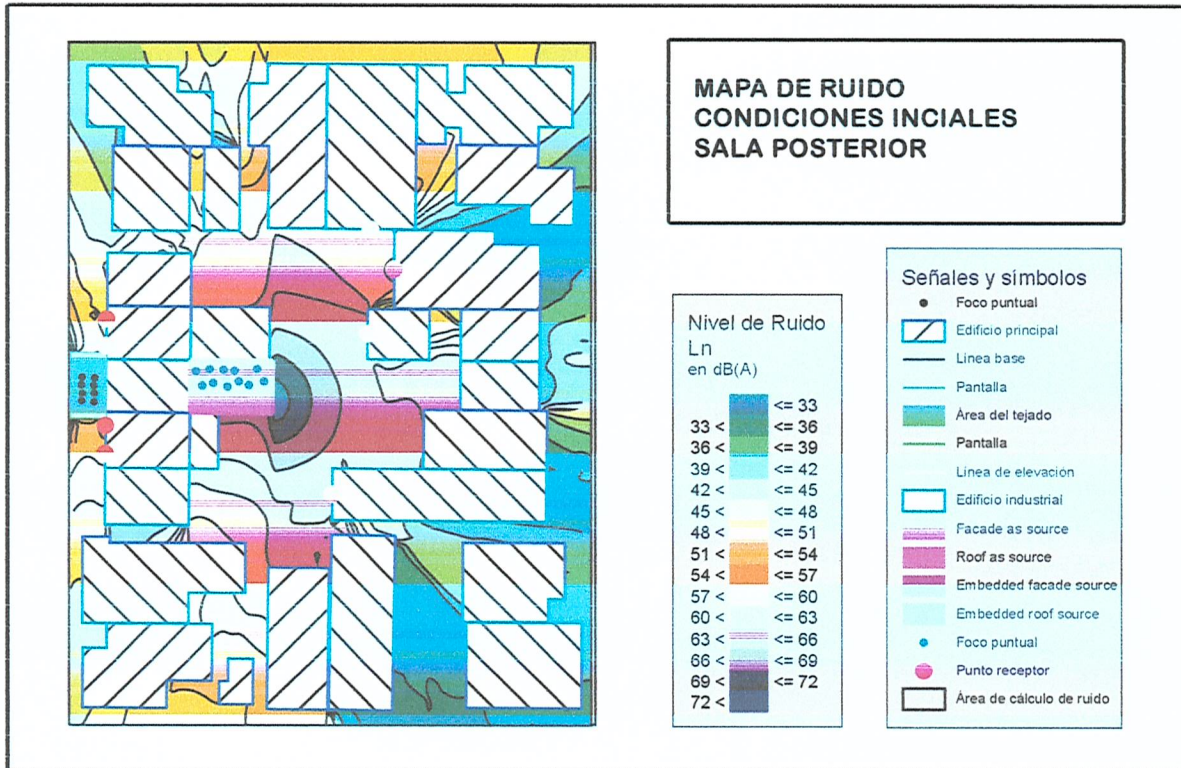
MAPA DE RUIDO
CONDICIONES INCIALES
SALA POSTERIOR

Nivel de Ruido
Ln
en dB(A)

| | |
|---|---|
| | <= 33 |
| 33 < | <= 36 |
| 36 < | <= 39 |
| 39 < | <= 42 |
| 42 < | <= 45 |
| 45 < | <= 48 |
| 48 < | <= 51 |
| 51 < | <= 54 |
| 54 < | <= 57 |
| 57 < | <= 60 |
| 60 < | <= 63 |
| 63 < | <= 66 |
| 66 < | <= 69 |
| 69 < | <= 72 |
| 72 < | |

Señales y símbolos
Foco puntual
Edificio principal
Linea base
Pantalla
Área del tejado
Pantalla
Linea de elevacion
Edificio industrial
Facade as source
Roof as source
Embedded facade source
Embedded roof source
Foco puntual
Punto receptor
Área de cálculo de ruido